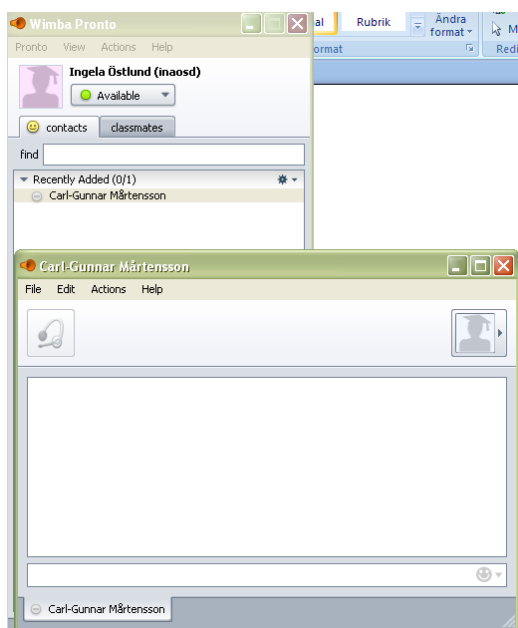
Wimba Pronto

Pronto View Actions Help

Ingela Östlund (inaosd)

Available

contacts classmates

find

Recently Added (0/1)

Carl-Gunnar Mårtensson

al Rubrik Ändra format

ormat

Redi

Carl-Gunnar Mårtensson

File Edit Actions Help

Carl-Gunnar Mårtensson